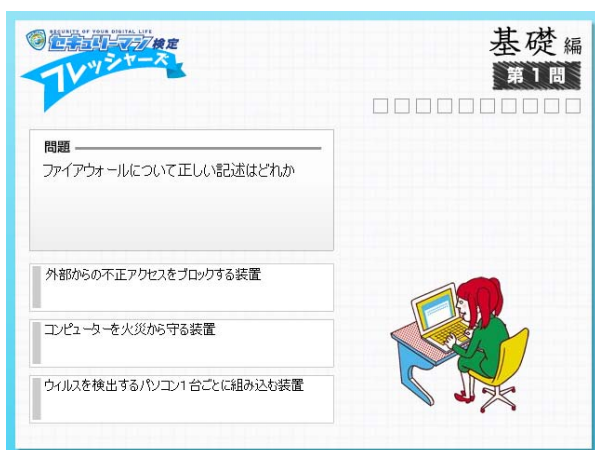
SECURITY OF YOUR DIGITAL LIFE
セキュリーマン検定
フレッシャーズ

基礎編
第１問

問題
ファイアウォールについて正しい記述はどれか

外部からの不正アクセスをブロックする装置

コンピューターを火災から守る装置

ウィルスを検出するパソコン１台ごとに組み込む装置